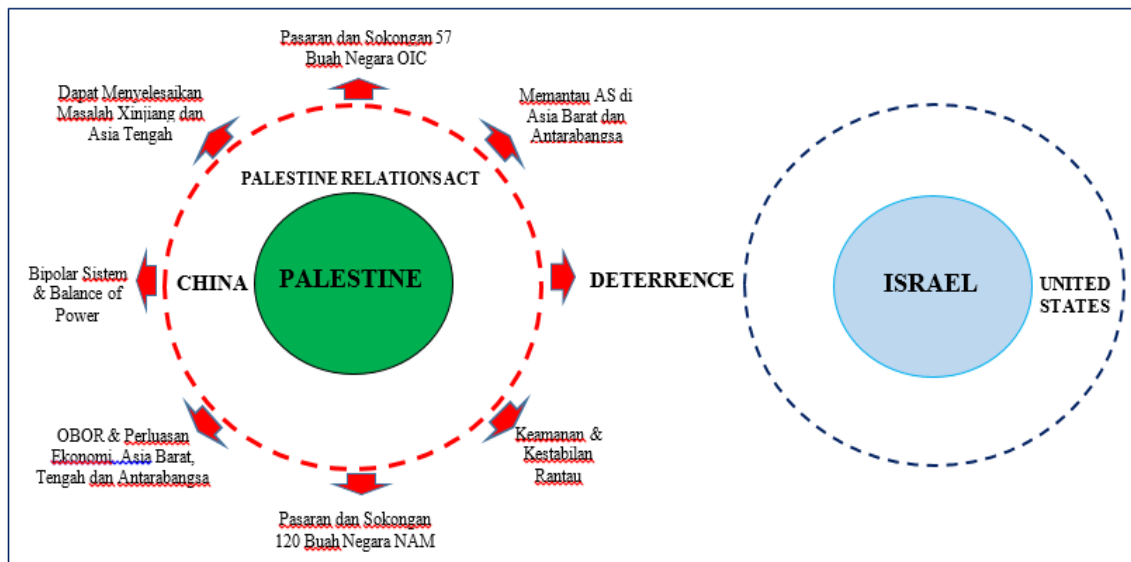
Pasaran dan Sokongan 57 Buah Negara OIC

Dapat Menyelesaikan Masalah Xinjiang dan Asia Tengah

Memantau AS di Asia Barat dan Antarabangsa

PALESTINE RELATIONS ACT

Bipolar Sistem & Balance of Power

CHINA

PALESTINE

DETERRENCE

ISRAEL

UNITED STATES

OBOR & Perluasan Ekonomi, Asia Barat, Tengah dan Antarabangsa

Keamanan & Kestabilan Rantau

Pasaran dan Sokongan 120 Buah Negara NAM